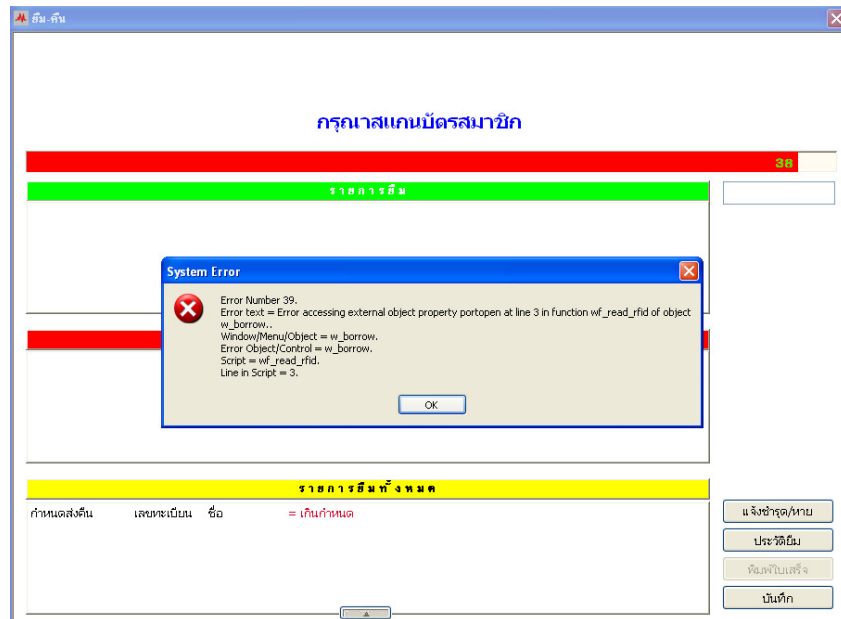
ยืม-คืน

กรุณาสแกนบัตรสมาชิก

38

รายการยืม

System Error

Error Number 39.
Error text = Error accessing external object property portopen at line 3 in function wf_read_rfid of object w_borrow..
Window/Menu/Object = w_borrow.
Error Object/Control = w_borrow.
Script = wf_read_rfid.
Line in Script = 3.

OK

รายการยืมทั้งหมด

กำหนดส่งคืน เลขทะเบียน ชื่อ = เกินกำหนด

แจ้งชำรุด/หาย
ประวัติยืม
พิมพ์ใบเสร็จ
บันทึก